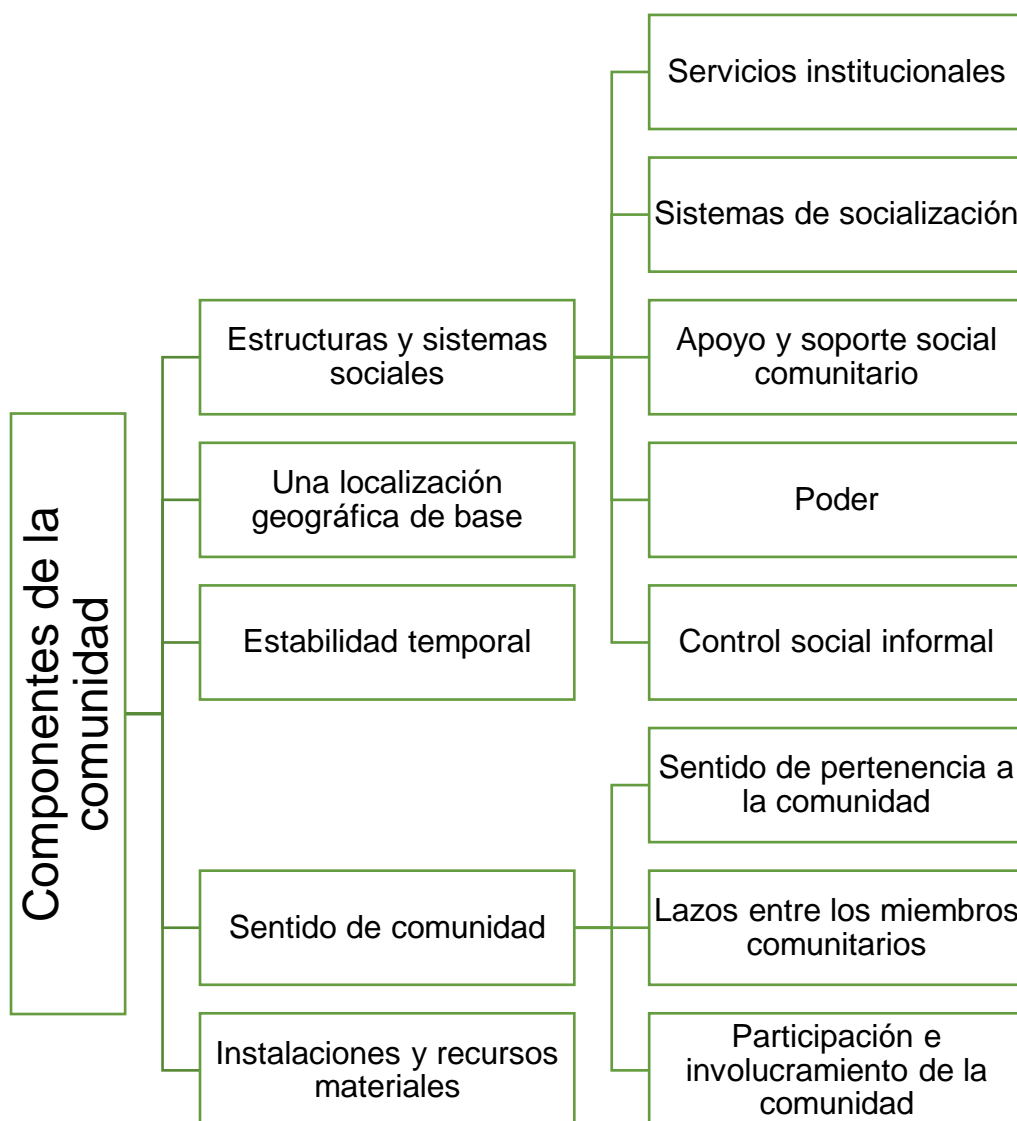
Componentes de la comunidad

Estructuras y sistemas sociales

Servicios institucionales

Sistemas de socialización

Apoyo y soporte social comunitario

Poder

Control social informal

Una localización geográfica de base

Estabilidad temporal

Sentido de comunidad

Sentido de pertenencia a la comunidad

Lazos entre los miembros comunitarios

Participación e involucramiento de la comunidad

Instalaciones y recursos materiales